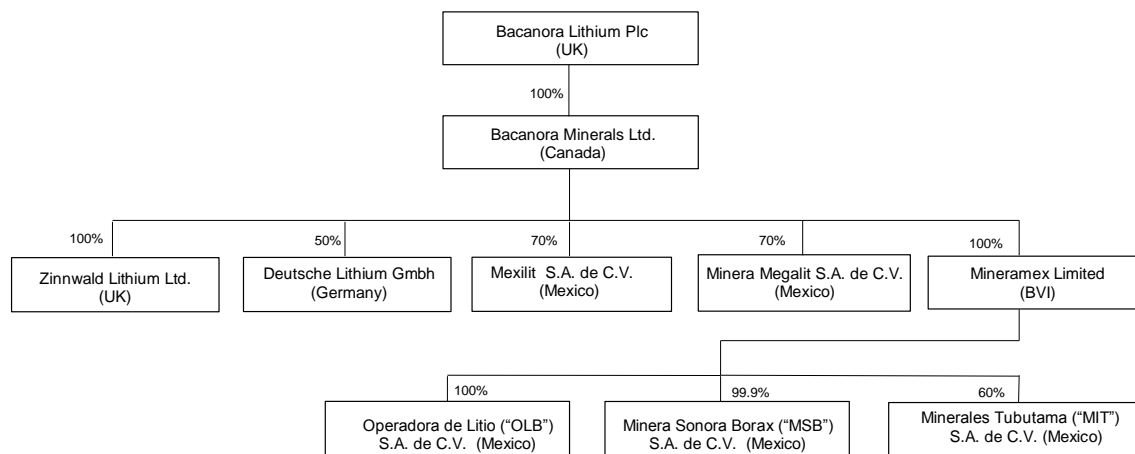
Bacanora Lithium Plc
(UK)

100%

Bacanora Minerals Ltd.
(Canada)

100%

Zinnwald Lithium Ltd.
(UK)

50%

Deutsche Lithium Gmbh
(Germany)

70%

Mexilit S.A. de C.V.
(Mexico)

70%

Minera Megalit S.A. de C.V.
(Mexico)

100%

Mineramex Limited
(BVI)

100%

Operadora de Litio ("OLB")
S.A. de C.V. (Mexico)

99.9%

Minera Sonora Borax ("MSB")
S.A. de C.V. (Mexico)

60%

Minerales Tubutama ("MIT")
S.A. de C.V. (Mexico)